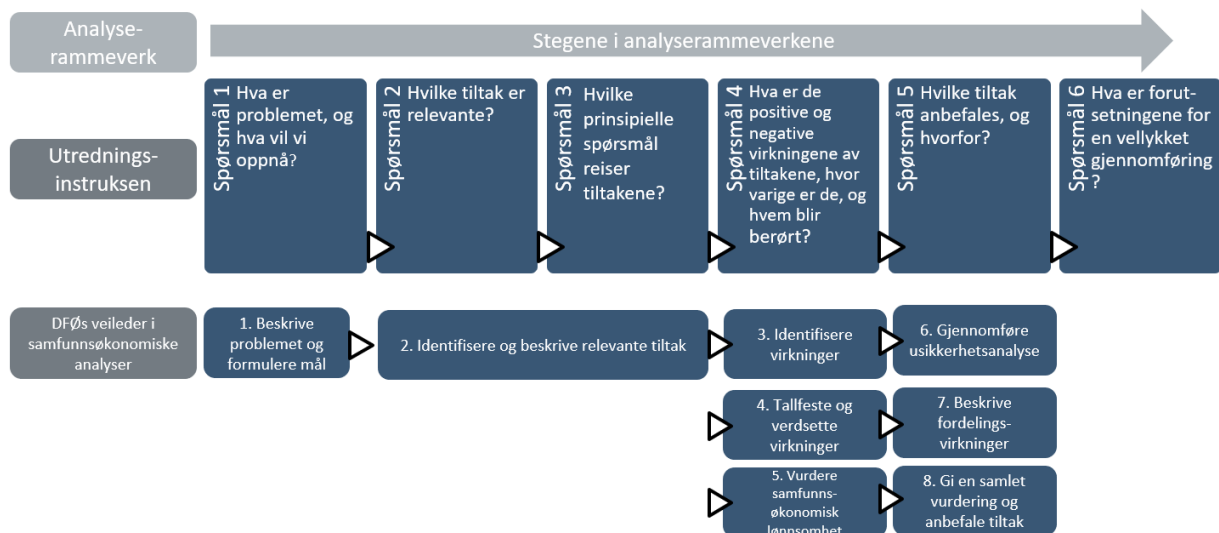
Analyse-rammeverk

Stegene i analyserammeverkene

Utrednings-instruksen

Spørsmål 1 Hva er problemet, og hva vil vi oppnå?

Spørsmål 2 Hvilke tiltak er relevante?

Spørsmål 3 Hvilke prinsipielle spørsmål reiser tiltakene?

Spørsmål 4 Hva er de positive og negative virkningene av tiltakene, hvor varige er de, og hvem blir berørt?

Spørsmål 5 Hvilke tiltak anbefales, og hvorfor?

Spørsmål 6 Hva er forut-setningene for en vellykket gjennomføring ?

DFØs veileder i samfunnsøkonomiske analyser

1. Beskrive problemet og formulere mål

2. Identifisere og beskrive relevante tiltak

3. Identifisere virkninger

6. Gjennomføre usikkerhetsanalyse

4. Tallfeste og verdsette virkninger

7. Beskrive fordelings-virkninger

5. Vurdere samfunns-økonomisk lønnsomhet

8. Gi en samlet vurdering og anbefale tiltak